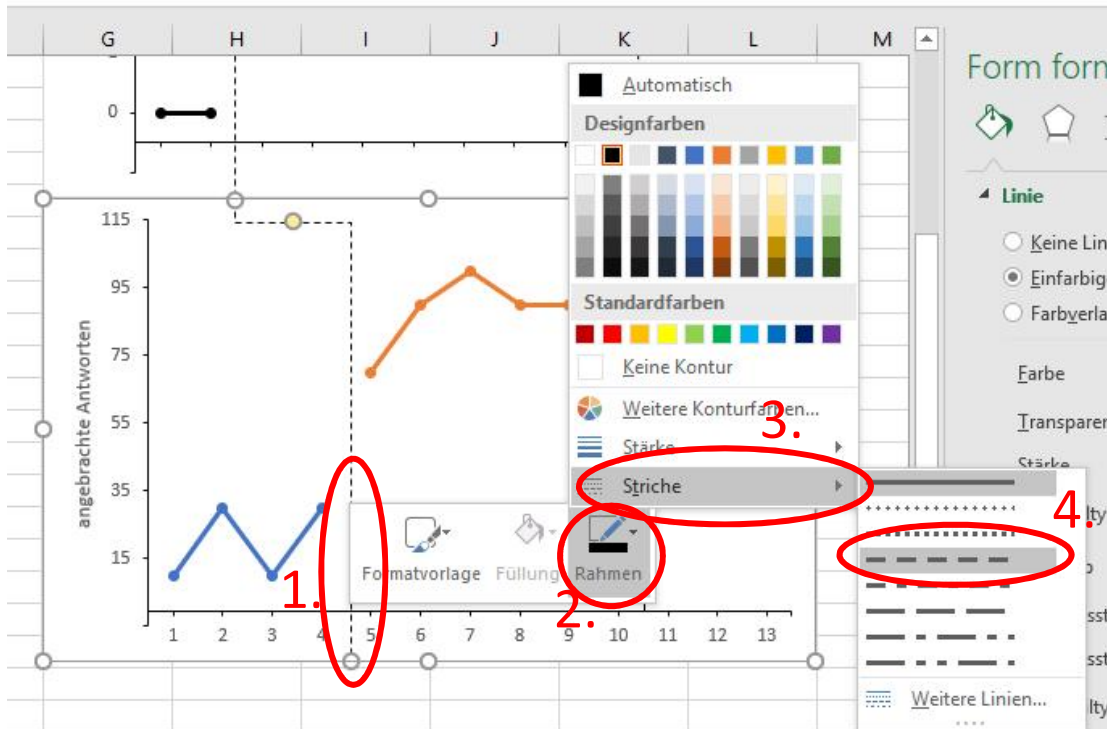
G H I J K L M

0

115

95

75

55

35

15

angebrachte Antworten

1 2 3 4 5 6 7 8 9 10 11 12 13

Formatvorlage Füllung Rahmen

Automatisch

Designfarben

Standardfarben

Keine Kontur

Weitere Konturfarben...

Stärke

Striche

Weitere Linien...

Form form

Linie

Keine Lin

Einfarbig

Farbverla

Farbe

Transparen

Stärke

lty

p

sst

sst

lty

1.

2.

3.

4.